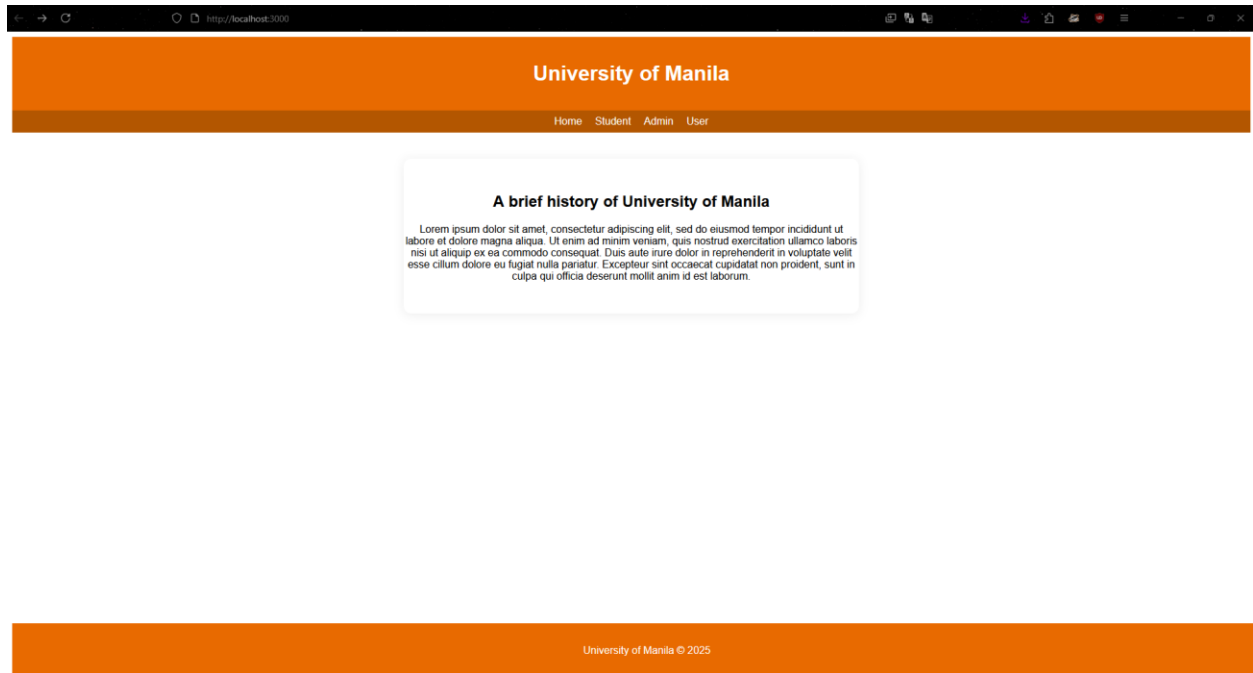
http://localhost:3000

University of Manila

Home Student Admin User

A brief history of University of Manila

Lorem ipsum dolor sit amet, consectetur adipiscing elit, sed do eiusmod tempor incididunt ut labore et dolore magna aliqua. Ut enim ad minim veniam, quis nostrud exercitation ullamco laboris nisi ut aliquip ex ea commodo consequat. Duis aute irure dolor in reprehenderit in voluptate velit esse cillum dolore eu fugiat nulla pariatur. Excepteur sint occaecat cupidatat non proident, sunt in culpa qui officia deserunt mollit anim id est laborum.

University of Manila © 2025